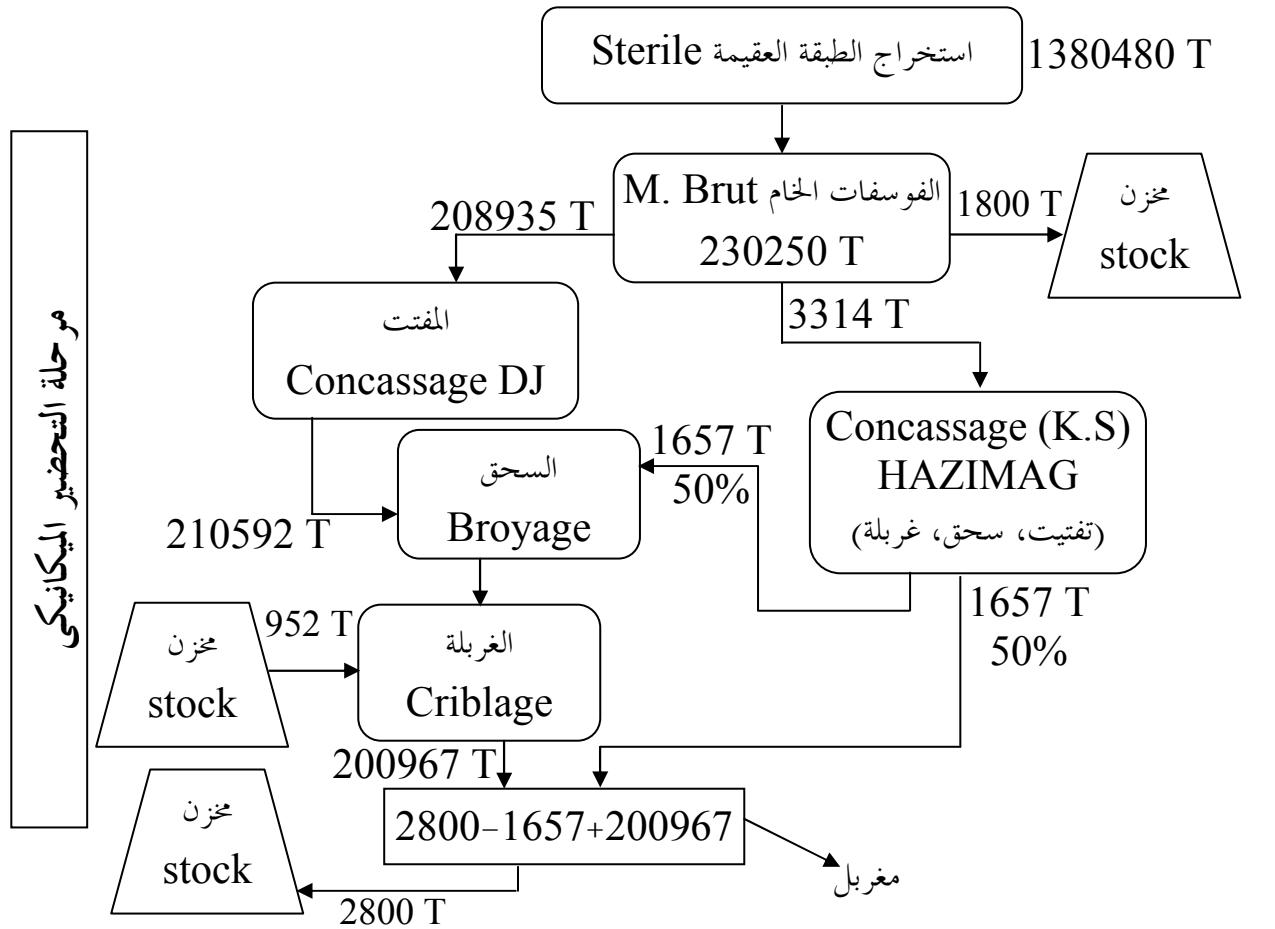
استخراج الطبقة العقيمة Sterile
1380480 T

الفوسفات الخام M. Brut
230250 T

1800 T
مخزن
stock

208935 T

3314 T

المفتت
Concassage DJ

Concassage (K.S)
HAZIMAG
(تفتيت، سحق، غربلة)

1657 T
50%

السحق
Broyage

210592 T

1657 T
50%

مخزن
stock

952 T

الغربلة
Criblage

200967 T

2800-1657+200967

مغربل

مخزن
stock

2800 T

مرحلة التحضير الميكانيكي